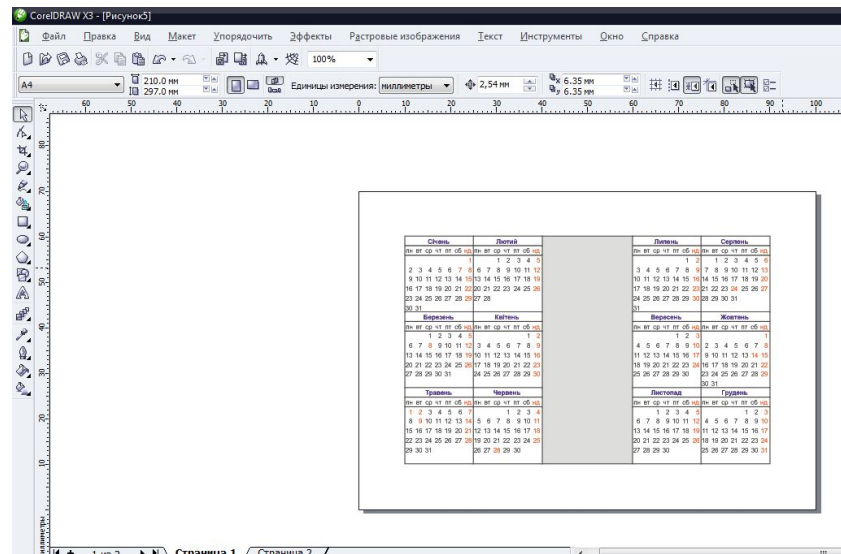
CorelDRAW X3 - [Рисунок5]

Файл Правка Вид Макет Упорядочить Эффекты Растровые изображения Текст Инструменты Окно Справка

100%

A4 210.0 мм 297.0 мм Единицы измерения: миллиметры 2,54 мм 6.35 мм 6.35 мм

60 50 40 30 20 10 0 10 20 30 40 50 60 70 80 90 100

Січень
пн вт ср чт пт сб нд
1
2 3 4 5 6 7 8
9 10 11 12 13 14 15
16 17 18 19 20 21 22
23 24 25 26 27 28 29
30 31

Лютий
пн вт ср чт пт сб нд
1 2 3 4 5
6 7 8 9 10 11 12
13 14 15 16 17 18 19
20 21 22 23 24 25 26
27 28

Березень
пн вт ср чт пт сб нд
1 2 3 4 5
6 7 8 9 10 11 12
13 14 15 16 17 18 19
20 21 22 23 24 25 26
27 28 29 30 31

Квітень
пн вт ср чт пт сб нд
1 2
3 4 5 6 7 8 9
10 11 12 13 14 15 16
17 18 19 20 21 22 23
24 25 26 27 28 29 30

Травень
пн вт ср чт пт сб нд
1 2 3 4 5 6 7
8 9 10 11 12 13 14
15 16 17 18 19 20 21
22 23 24 25 26 27 28
29 30 31

Червень
пн вт ср чт пт сб нд
1 2 3 4
5 6 7 8 9 10 11
12 13 14 15 16 17 18
19 20 21 22 23 24 25
26 27 28 29 30

Липень
пн вт ср чт пт сб нд
1 2
3 4 5 6 7 8 9
10 11 12 13 14 15 16
17 18 19 20 21 22 23
24 25 26 27 28 29 30
31

Серпень
пн вт ср чт пт сб нд
1 2 3 4 5 6
7 8 9 10 11 12 13
14 15 16 17 18 19 20
21 22 23 24 25 26 27
28 29 30 31

Вересень
пн вт ср чт пт сб нд
1 2 3
4 5 6 7 8 9 10
11 12 13 14 15 16 17
18 19 20 21 22 23 24
25 26 27 28 29 30

Жовтень
пн вт ср чт пт сб нд
1
2 3 4 5 6 7 8
9 10 11 12 13 14 15
16 17 18 19 20 21 22
23 24 25 26 27 28 29
30 31

Листопад
пн вт ср чт пт сб нд
1 2 3 4 5
6 7 8 9 10 11 12
13 14 15 16 17 18 19
20 21 22 23 24 25 26
27 28 29 30

Грудень
пн вт ср чт пт сб нд
1 2 3
4 5 6 7 8 9 10
11 12 13 14 15 16 17
18 19 20 21 22 23 24
25 26 27 28 29 30 31

1 из 2 Страница 1 Страница 2